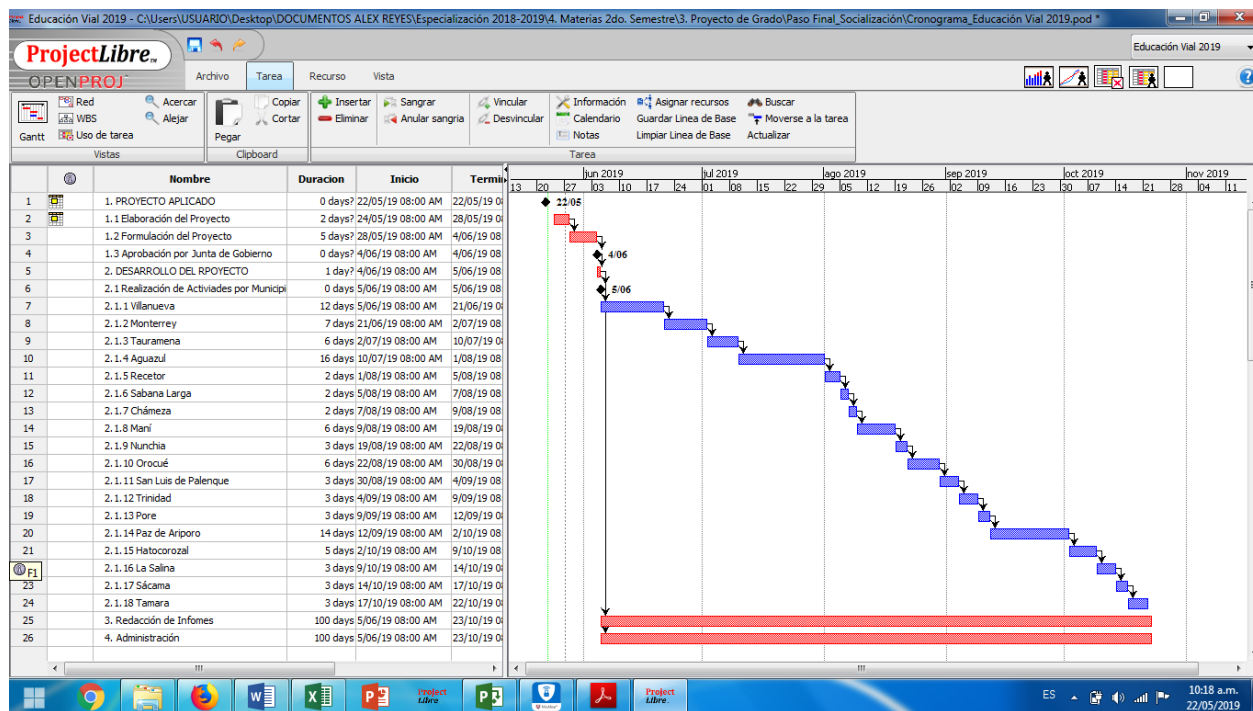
Educación Vial 2019 - C:\Users\USUARIO\Desktop\DOCUMENTOS ALEX REYES\Especialización 2018-2019\4. Materias 2do. Semestre\3. Proyecto de Grado\Paso Final_Socialización\Cronograma_Educación Vial 2019.pod *

ProjectLibre
OPENPROJ

Archivo Tarea Recurso Vista

Educación Vial 2019

Gantt Red WBS Uso de tarea Acercar Alejar
Vistas
Pegar Copiar Cortar
Clipboard
Insertar Eliminar Sangrar Anular sangria Vincular Desvincular Información Calendario Notas Asignar recursos Guardar Linea de Base Limpiar Linea de Base Buscar Moverse a la tarea Actualizar
Tarea

| | | Nombre | Duracion | Inicio | Termi |
|---|---|---|---|---|---|
| 1 | | 1. PROYECTO APLICADO | 0 days? | 22/05/19 08:00 AM | 22/05/19 0 |
| 2 | | 1.1 Elaboración del Proyecto | 2 days? | 24/05/19 08:00 AM | 28/05/19 0 |
| 3 | | 1.2 Formulación del Proyecto | 5 days? | 28/05/19 08:00 AM | 4/06/19 0 |
| 4 | | 1.3 Aprobación por Junta de Gobierno | 0 days? | 4/06/19 08:00 AM | 4/06/19 0 |
| 5 | | 2. DESARROLLO DEL RPOYECTO | 1 day? | 4/06/19 08:00 AM | 5/06/19 0 |
| 6 | | 2.1 Realización de Activiades por Municipi | 0 days | 5/06/19 08:00 AM | 5/06/19 0 |
| 7 | | 2.1.1 Villanueva | 12 days | 5/06/19 08:00 AM | 21/06/19 0 |
| 8 | | 2.1.2 Monterrey | 7 days | 21/06/19 08:00 AM | 2/07/19 0 |
| 9 | | 2.1.3 Tauramena | 6 days | 2/07/19 08:00 AM | 10/07/19 0 |
| 10 | | 2.1.4 Aguazul | 16 days | 10/07/19 08:00 AM | 1/08/19 0 |
| 11 | | 2.1.5 Recetor | 2 days | 1/08/19 08:00 AM | 5/08/19 0 |
| 12 | | 2.1.6 Sabana Larga | 2 days | 5/08/19 08:00 AM | 7/08/19 0 |
| 13 | | 2.1.7 Chámeza | 2 days | 7/08/19 08:00 AM | 9/08/19 0 |
| 14 | | 2.1.8 Maní | 6 days | 9/08/19 08:00 AM | 19/08/19 0 |
| 15 | | 2.1.9 Nunchia | 3 days | 19/08/19 08:00 AM | 22/08/19 0 |
| 16 | | 2.1.10 Orocué | 6 days | 22/08/19 08:00 AM | 30/08/19 0 |
| 17 | | 2.1.11 San Luis de Palenque | 3 days | 30/08/19 08:00 AM | 4/09/19 0 |
| 18 | | 2.1.12 Trinidad | 3 days | 4/09/19 08:00 AM | 9/09/19 0 |
| 19 | | 2.1.13 Pore | 3 days | 9/09/19 08:00 AM | 12/09/19 0 |
| 20 | | 2.1.14 Paz de Ariporo | 14 days | 12/09/19 08:00 AM | 2/10/19 0 |
| 21 | | 2.1.15 Hatocorozal | 5 days | 2/10/19 08:00 AM | 9/10/19 0 |
| F1 | | 2.1.16 La Salina | 3 days | 9/10/19 08:00 AM | 14/10/19 0 |
| 23 | | 2.1.17 Sácama | 3 days | 14/10/19 08:00 AM | 17/10/19 0 |
| 24 | | 2.1.18 Tamara | 3 days | 17/10/19 08:00 AM | 22/10/19 0 |
| 25 | | 3. Redacción de Infomes | 100 days | 5/06/19 08:00 AM | 23/10/19 0 |
| 26 | | 4. Administración | 100 days | 5/06/19 08:00 AM | 23/10/19 0 |

jun 2019 jul 2019 ago 2019 sep 2019 oct 2019 nov 2019
13 20 27 03 10 17 24 01 08 15 22 29 05 12 19 26 02 09 16 23 30 07 14 21 28 04 11
22/05
4/06
5/06

ES 10:18 a.m. 22/05/2019